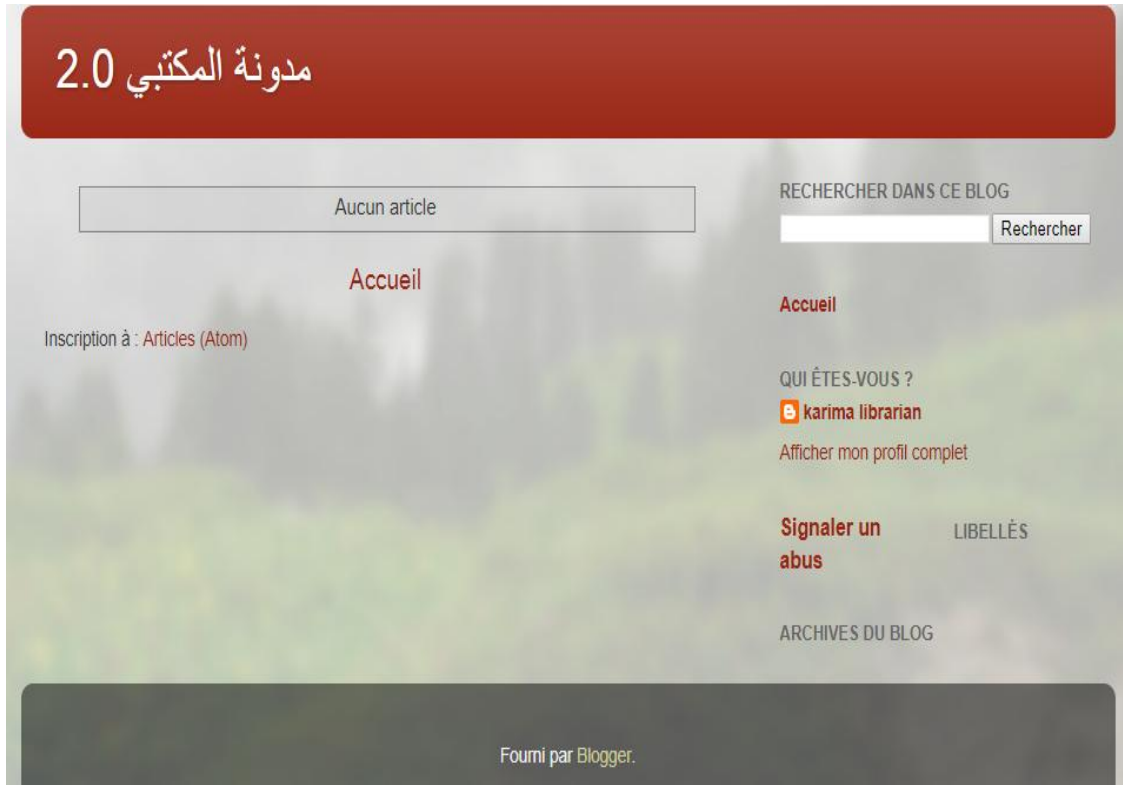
مدونة المكتبي 2.0

Aucun article

Accueil

Inscription à : Articles (Atom)

RECHERCHER DANS CE BLOG

Rechercher

Accueil

QUI ÊTES-VOUS ?

karima librarian

Afficher mon profil complet

Signaler un abus

LIBELLÉS

ARCHIVES DU BLOG

Fourni par Blogger.